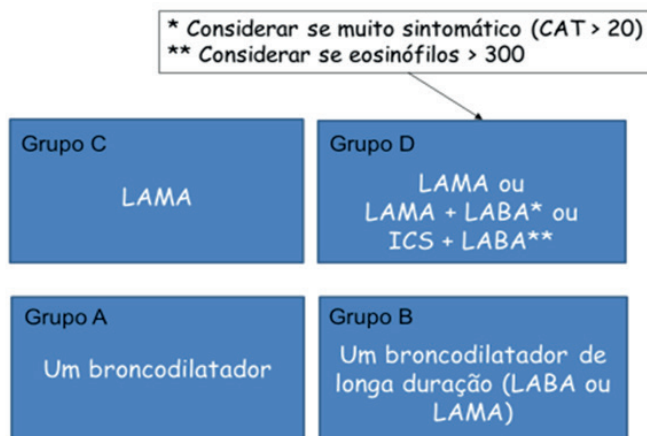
* Considerar se muito sintomático (CAT > 20)
** Considerar se eosinófilos > 300

Grupo C

LAMA

Grupo D

LAMA ou
LAMA + LABA* ou
ICS + LABA**

Grupo A

Um broncodilatador

Grupo B

Um broncodilatador de longa duração (LABA ou LAMA)